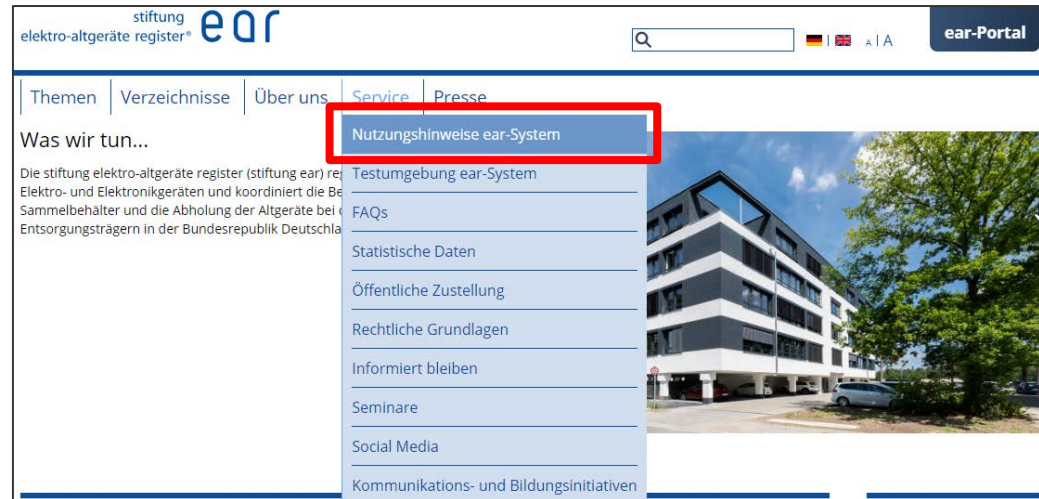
stiftung
elektro-altgeräte register® ear

A | A

ear-Portal

Themen | Verzeichnisse | Über uns | Service | Presse

Was wir tun...

Die stiftung elektro-altgeräte register (stiftung ear) re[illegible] Elektro- und Elektronikgeräten und koordiniert die Be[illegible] Sammelbehälter und die Abholung der Altgeräte bei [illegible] Entsorgungsträgern in der Bundesrepublik Deutschla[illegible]

Nutzungshinweise ear-System
Testumgebung ear-System
FAQs
Statistische Daten
Öffentliche Zustellung
Rechtliche Grundlagen
Informiert bleiben
Seminare
Social Media
Kommunikations- und Bildungsinitiativen